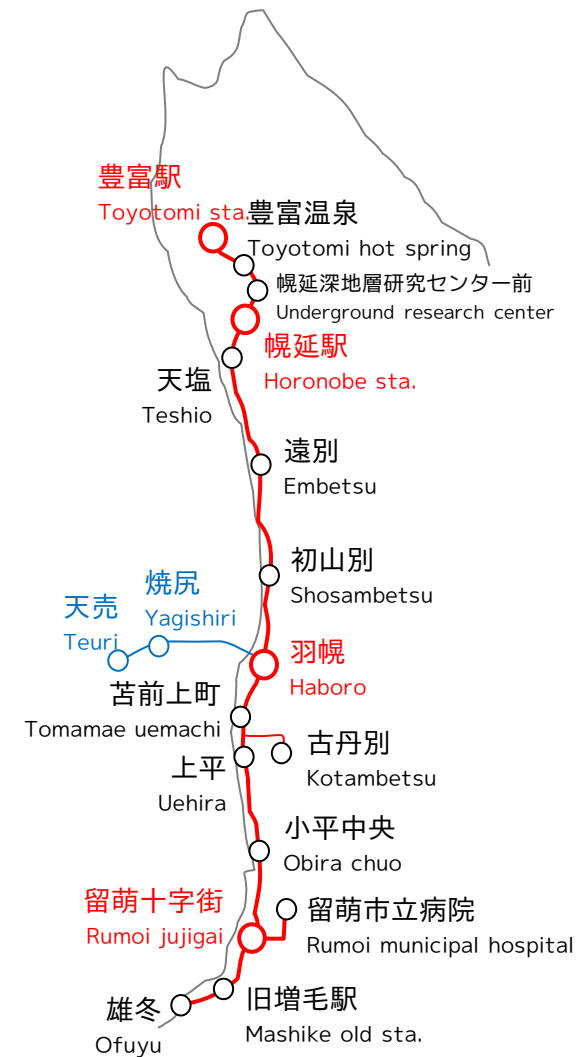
豊富駅
Toyotomi sta.
豊富温泉
Toyotomi hot spring
幌延深地層研究センター前
Underground research center
幌延駅
Horonobe sta.
天塩
Teshio
遠別
Embetsu
初山別
Shosambetsu
焼尻
Yagishiri
天売
Teuri
羽幌
Haboro
苫前上町
Tomamae uemachi
古丹別
Kotambetsu
上平
Uehira
小平中央
Obira chuo
留萌十字街
Rumoi jujigai
留萌市立病院
Rumoi municipal hospital
雄冬
Ofuyu
旧増毛駅
Mashike old sta.